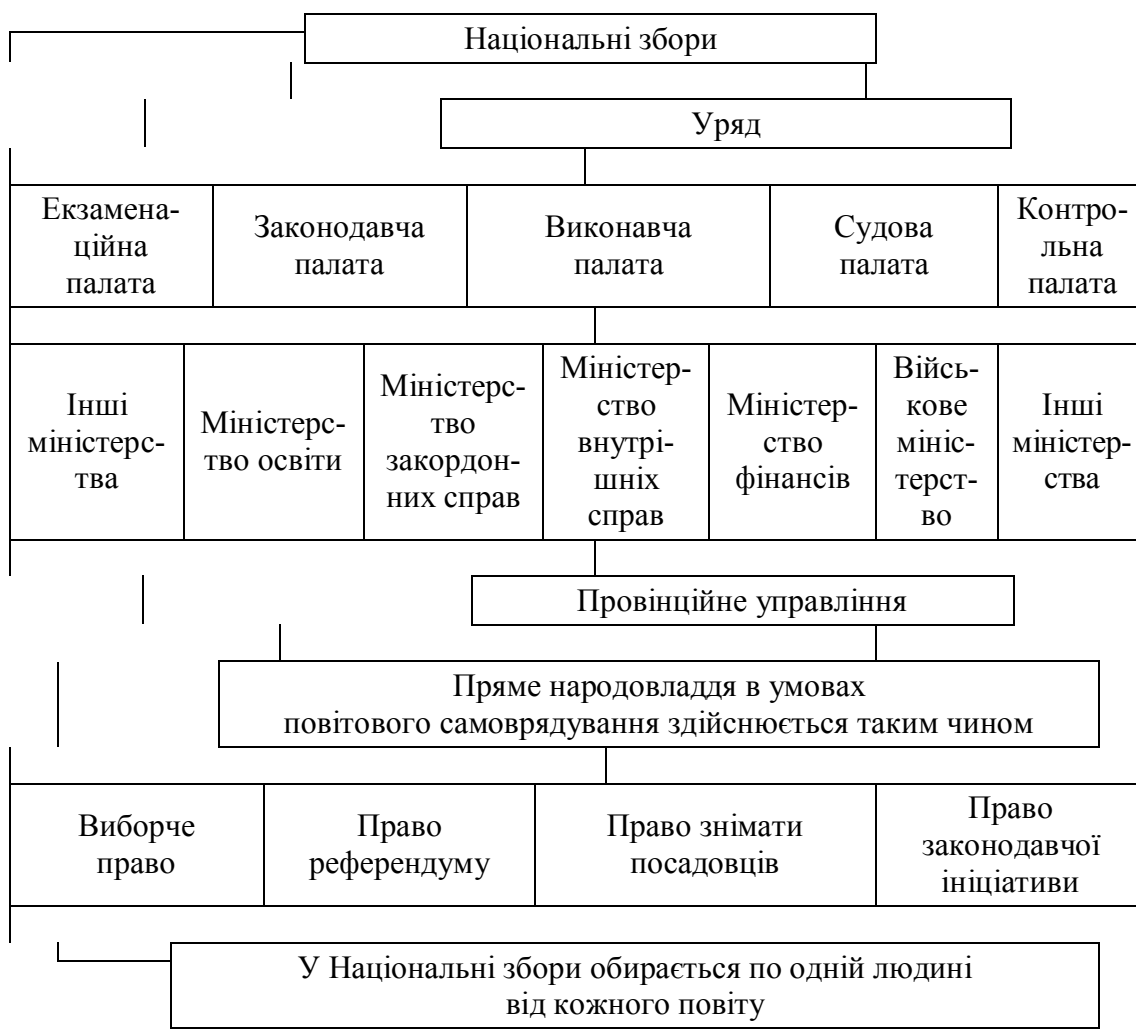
Національні збори

Уряд

| Екзаменаційна палата | Законодавча палата | Виконавча палата | Судова палата | Контрольна палата |
|---|---|---|---|---|

| Інші міністерства | Міністерство освіти | Міністерство закордонних справ | Міністерство внутрішніх справ | Міністерство фінансів | Військове міністерство | Інші міністерства |
|---|---|---|---|---|---|---|

Провінційне управління

Пряме народовладдя в умовах повітового самоврядування здійснюється таким чином

| Виборче право | Право референдуму | Право знімати посадовців | Право законодавчої ініціативи |
|---|---|---|---|

У Національні збори обирається по одній людині від кожного повіту